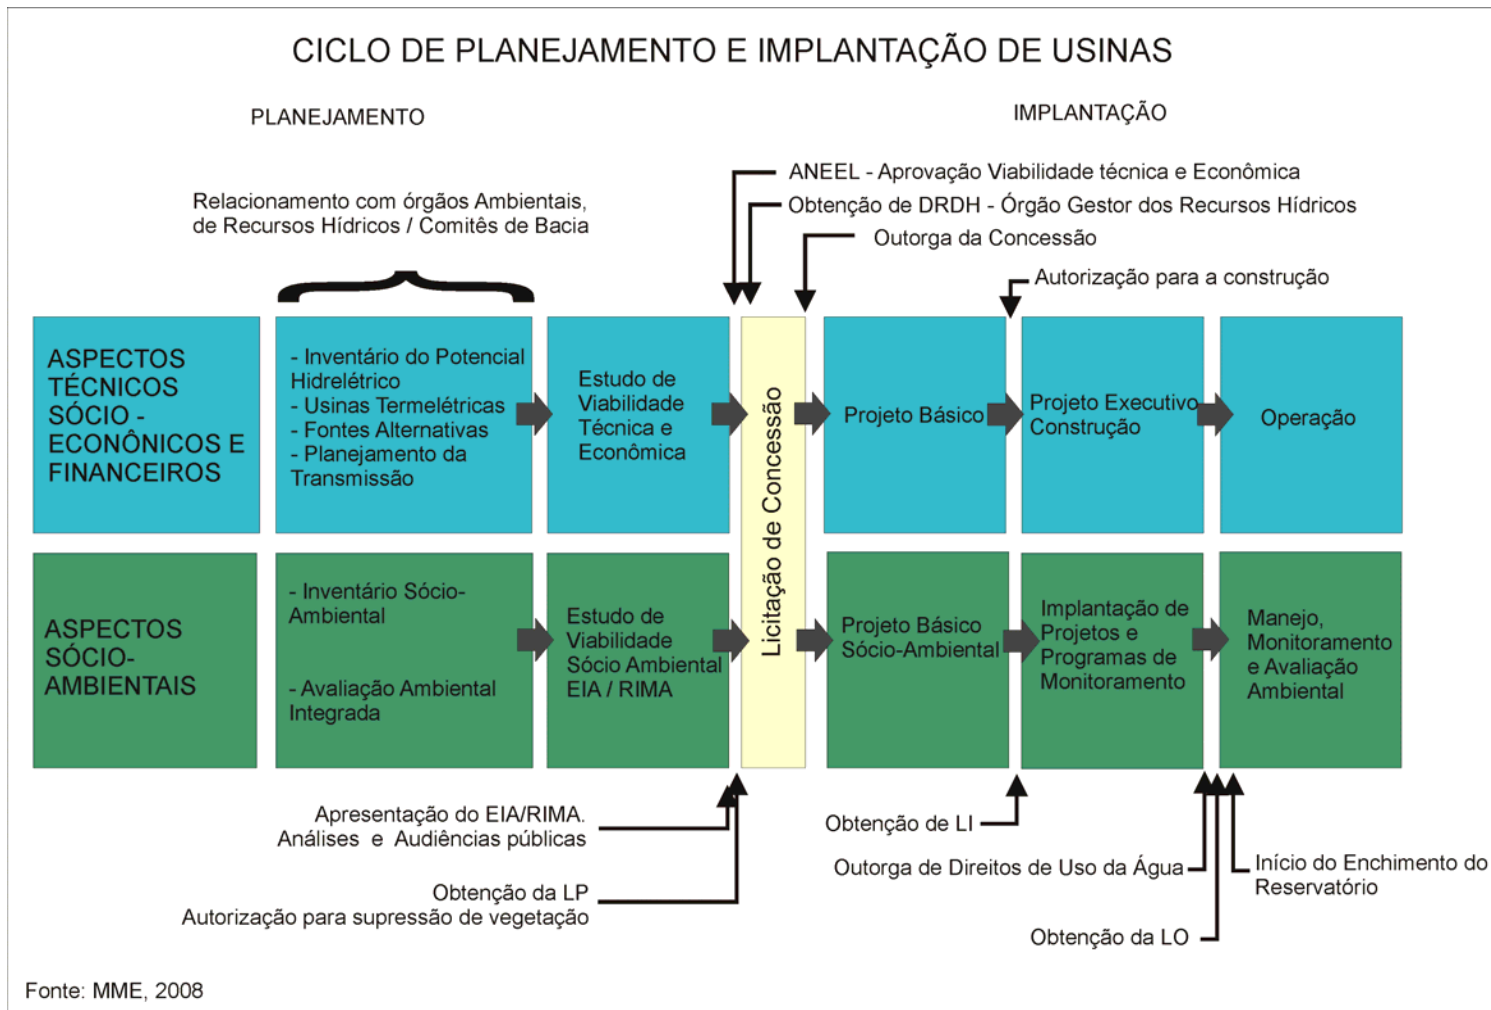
CICLO DE PLANEJAMENTO E IMPLANTAÇÃO DE USINAS

PLANEJAMENTO

IMPLANTAÇÃO

Relacionamento com órgãos Ambientais, de Recursos Hídricos / Comitês de Bacia

ANEEL - Aprovação Viabilidade técnica e Econômica

Obtenção de DRDH - Órgão Gestor dos Recursos Hídricos

Outorga da Concessão

Autorização para a construção

ASPECTOS TÉCNICOS SÓCIO - ECONÔNICOS E FINANCEIROS

- Inventário do Potencial Hidrelétrico
- Usinas Termelétricas
- Fontes Alternativas
- Planejamento da Transmissão

Estudo de Viabilidade Técnica e Econômica

Licitação de Concessão

Projeto Básico

Projeto Executivo Construção

Operação

ASPECTOS SÓCIO-AMBIENTAIS

- Inventário Sócio-Ambiental

- Avaliação Ambiental Integrada

Estudo de Viabilidade Sócio Ambiental EIA / RIMA

Projeto Básico Sócio-Ambiental

Implantação de Projetos e Programas de Monitoramento

Manejo, Monitoramento e Avaliação Ambiental

Apresentação do EIA/RIMA. Análises e Audiências públicas

Obtenção da LP Autorização para supressão de vegetação

Obtenção de LI

Outorga de Direitos de Uso da Água

Início do Enchimento do Reservatório

Obtenção da LO

Fonte: MME, 2008